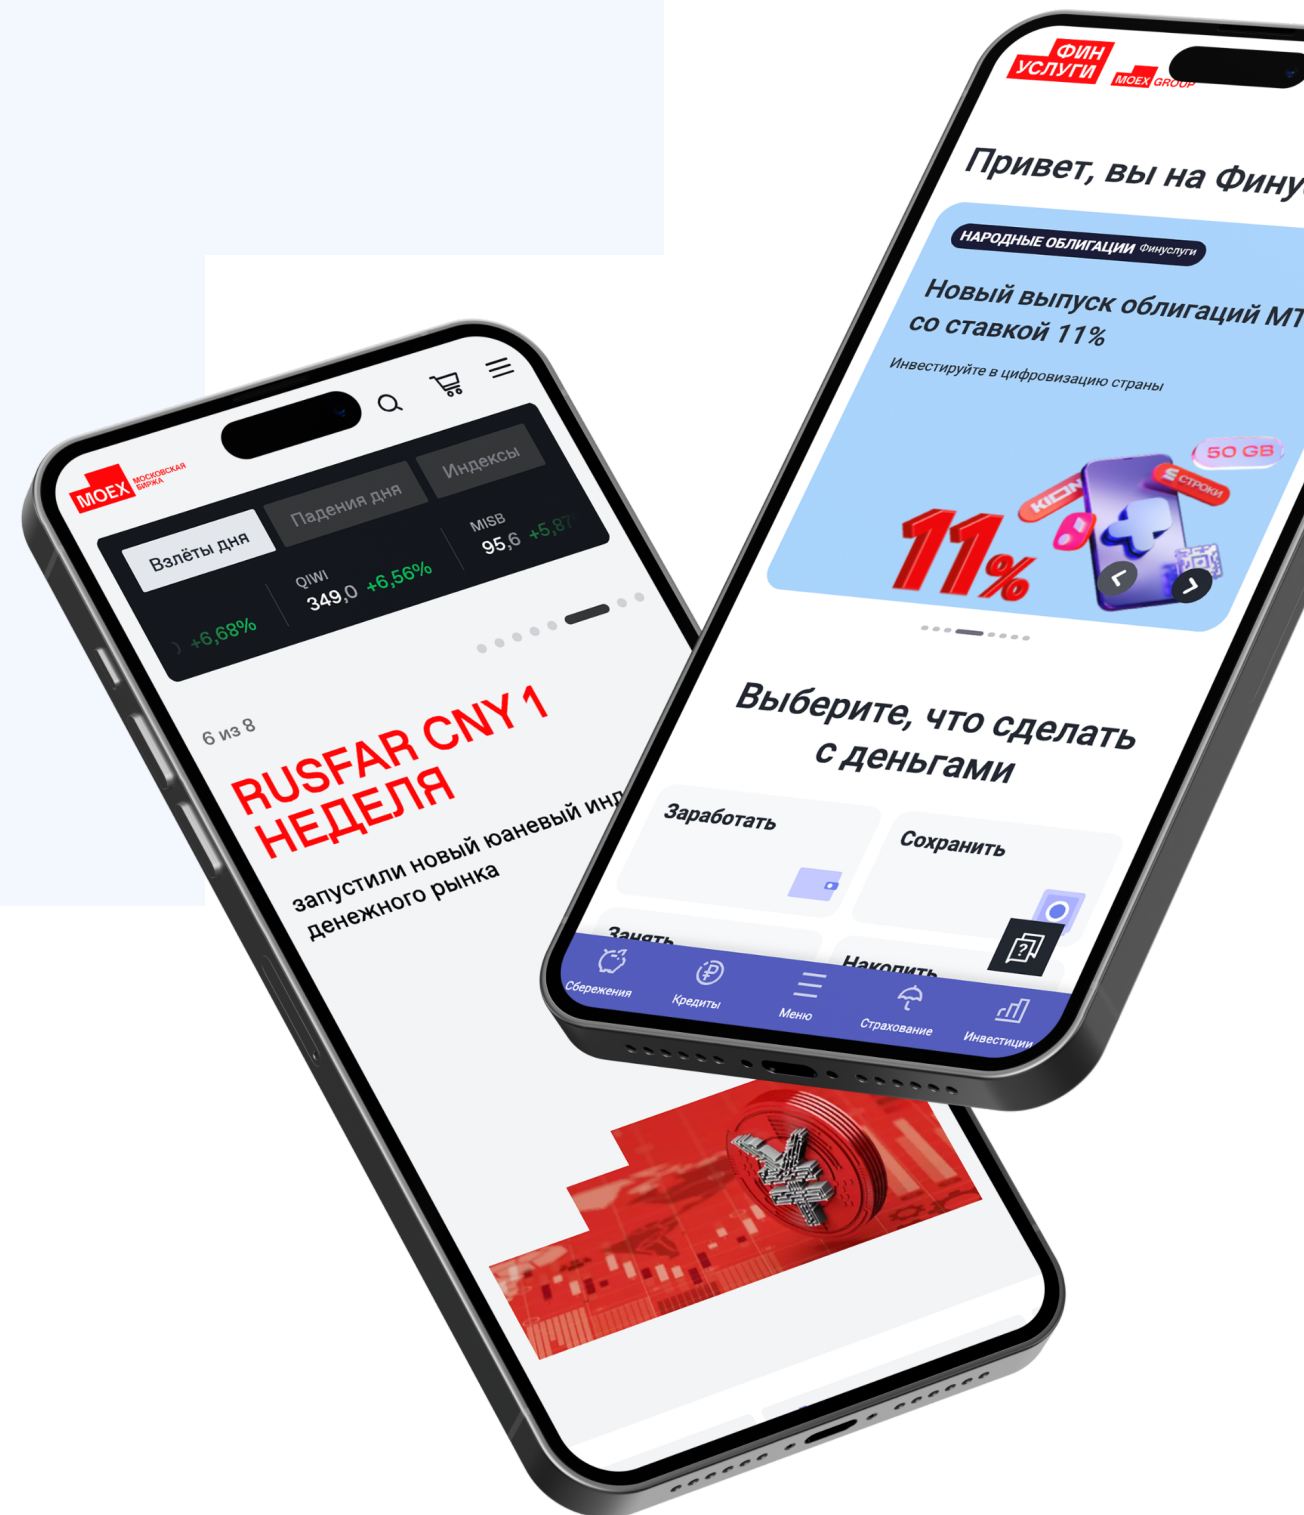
MOEX МОСКОВСКАЯ БИРЖА

Взлёты дня

Падения дня

Индексы

+6,68%

QIWI
349,0 +6,56%

MISB
95,6 +5,87

6 из 8

RUSFAR CNY 1 НЕДЕЛЯ

запустили новый юаневый инд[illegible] денежного рынка

ФИН УСЛУГИ

MOEX GROUP

Привет, вы на Фину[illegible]

НАРОДНЫЕ ОБЛИГАЦИИ Финуслуги

Новый выпуск облигаций МТ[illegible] со ставкой 11%

Инвестируйте в цифровизацию страны

11%

KION

СТРОКИ

50 GB

Выберите, что сделать с деньгами

Заработать

Сохранить

Занять

Накопить

Сбережения

Кредиты

Меню

Страхование

Инвестиции